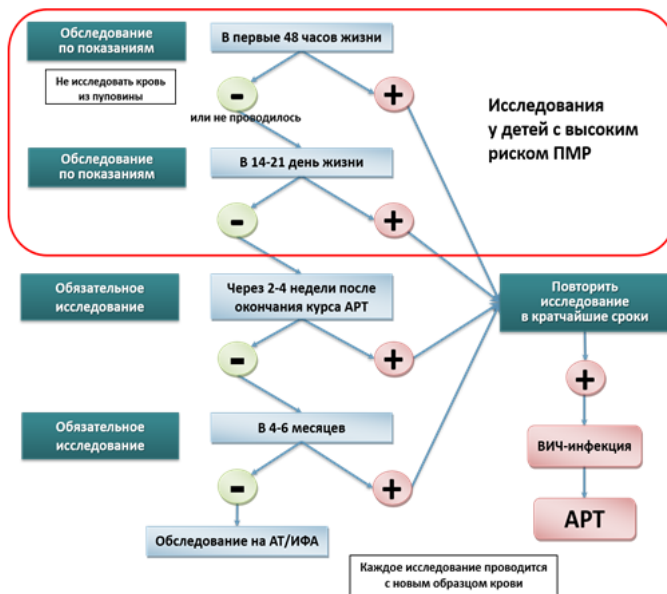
Обследование по показаниям

В первые 48 часов жизни

Не исследовать кровь из пуповины

-

+

или не проводилось

Исследования у детей с высоким риском ПМР

Обследование по показаниям

В 14-21 день жизни

-

+

Обязательное исследование

Через 2-4 недели после окончания курса АРТ

Повторить исследование в кратчайшие сроки

-

+

+

Обязательное исследование

В 4-6 месяцев

ВИЧ-инфекция

-

+

АРТ

Обследование на АТ/ИФА

Каждое исследование проводится с новым образцом крови